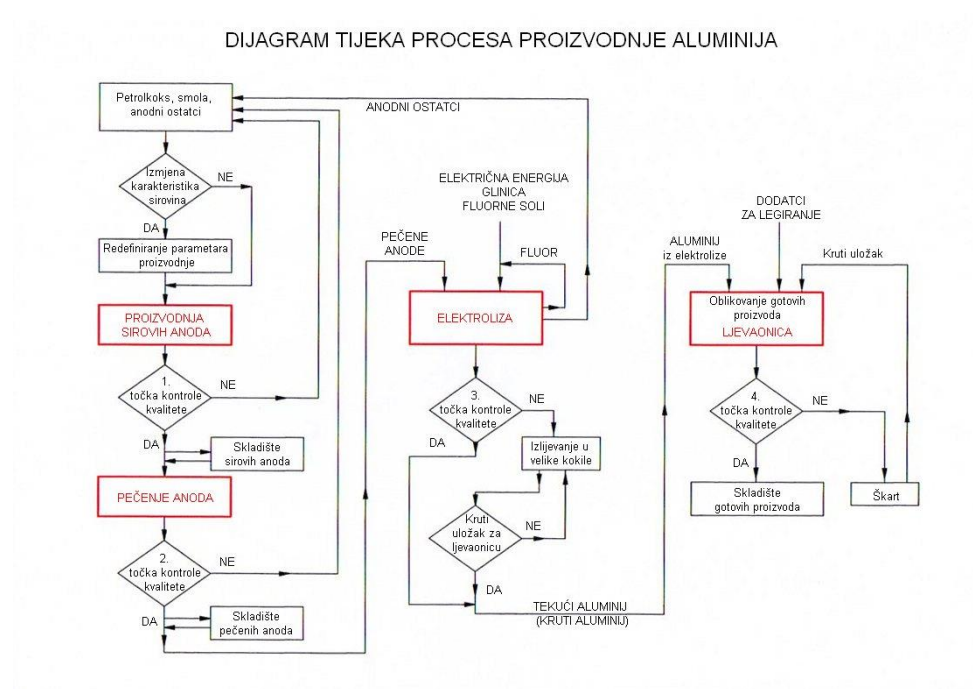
DIJAGRAM TIJEKA PROCESA PROIZVODNJE ALUMINIJA

Petrolkoks, smola, anodni ostatci

ANODNI OSTATCI

Izmjena karakteristika sirovina

NE

DA

Redefiniranje parametara proizvodnje

PROIZVODNJA SIROVIH ANODA

1. točka kontrole kvalitete

NE

DA

Skladište sirovih anoda

PEČENJE ANODA

2. točka kontrole kvalitete

NE

DA

Skladište pečenih anoda

ELEKTRIČNA ENERGIJA
GLINICA
FLUORNE SOLI

PEČENE ANODE

FLUOR

ELEKTROLIZA

3. točka kontrole kvalitete

NE

DA

Izlijevanje u velike kokile

Kruti uložak za ljevaonicu

NE

DA

TEKUĆI ALUMINIJ
(KRUTI ALUMINIJ)

DODATCI ZA LEGIRANJE

ALUMINIJ iz elektrolize

Kruti uložak

Oblikovanje gotovih proizvoda
LJEVAONICA

4. točka kontrole kvalitete

NE

DA

Skladište gotovih proizvoda

Škart